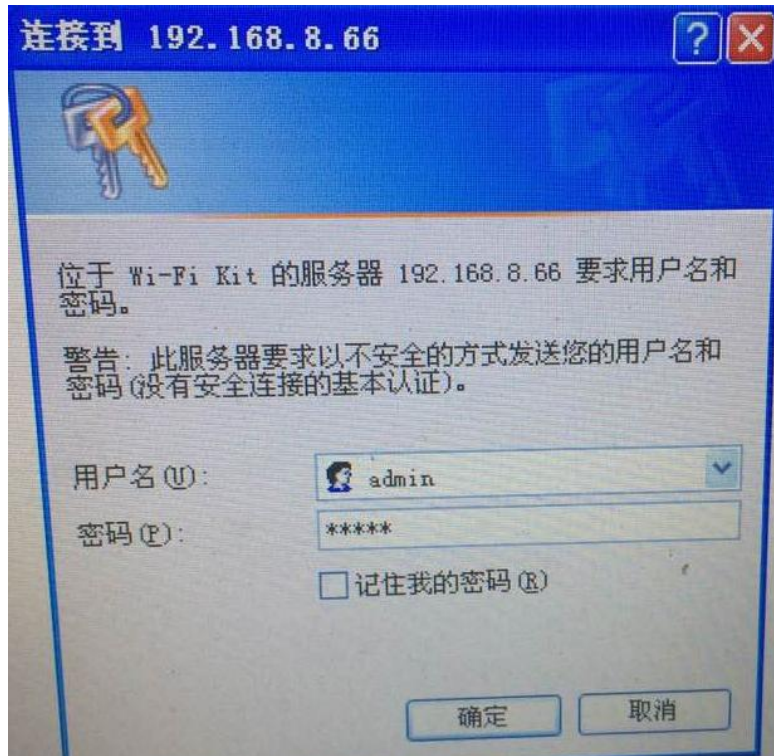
连接到 192.168.8.66

位于 Wi-Fi Kit 的服务器 192.168.8.66 要求用户名和密码。

警告: 此服务器要求以不安全的方式发送您的用户名和密码(没有安全连接的基本认证)。

用户名(U): admin

密码(P): *****

记住我的密码(R)

确定 取消